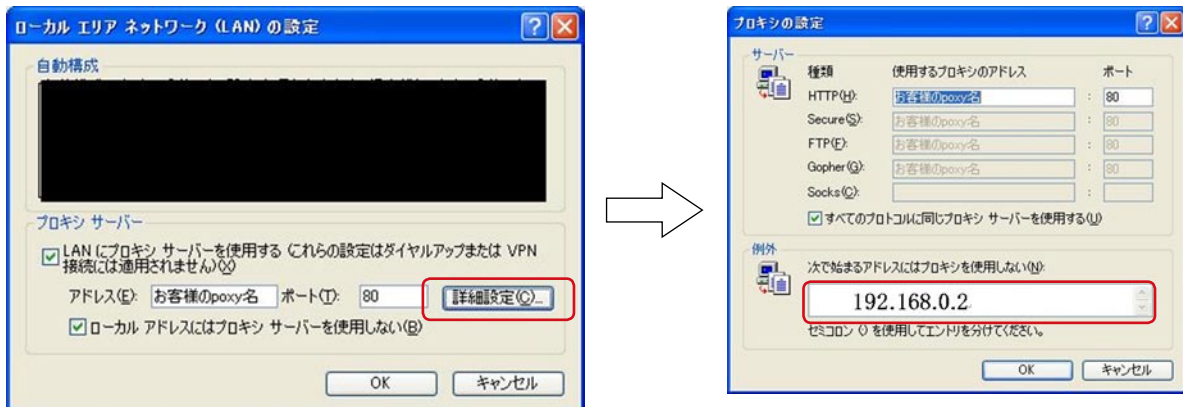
ローカル エリア ネットワーク (LAN) の設定

自動構成

プロキシ サーバー

LAN にプロキシ サーバーを使用する (これらの設定はダイヤルアップまたは VPN 接続には適用されません)(X)

アドレス(E): お客様のpoxy名 ポート(T): 80 詳細設定(C)...

ローカル アドレスにはプロキシ サーバーを使用しない(B)

OK キャンセル

プロキシの設定

サーバー

| 種類 | 使用するプロキシのアドレス | ポート |
|---|---|---|
| HTTP(H): | お客様のpoxy名 | 80 |
| Secure(S): | お客様のpoxy名 | 80 |
| FTP(F): | お客様のpoxy名 | 80 |
| Gopher(G): | お客様のpoxy名 | 80 |
| Socks(C): | | |

すべてのプロトコルに同じプロキシ サーバーを使用する(U)

例外

次で始まるアドレスにはプロキシを使用しない(N):

192.168.0.2

セミコロン (;) を使用してエントリを分けてください。

OK キャンセル